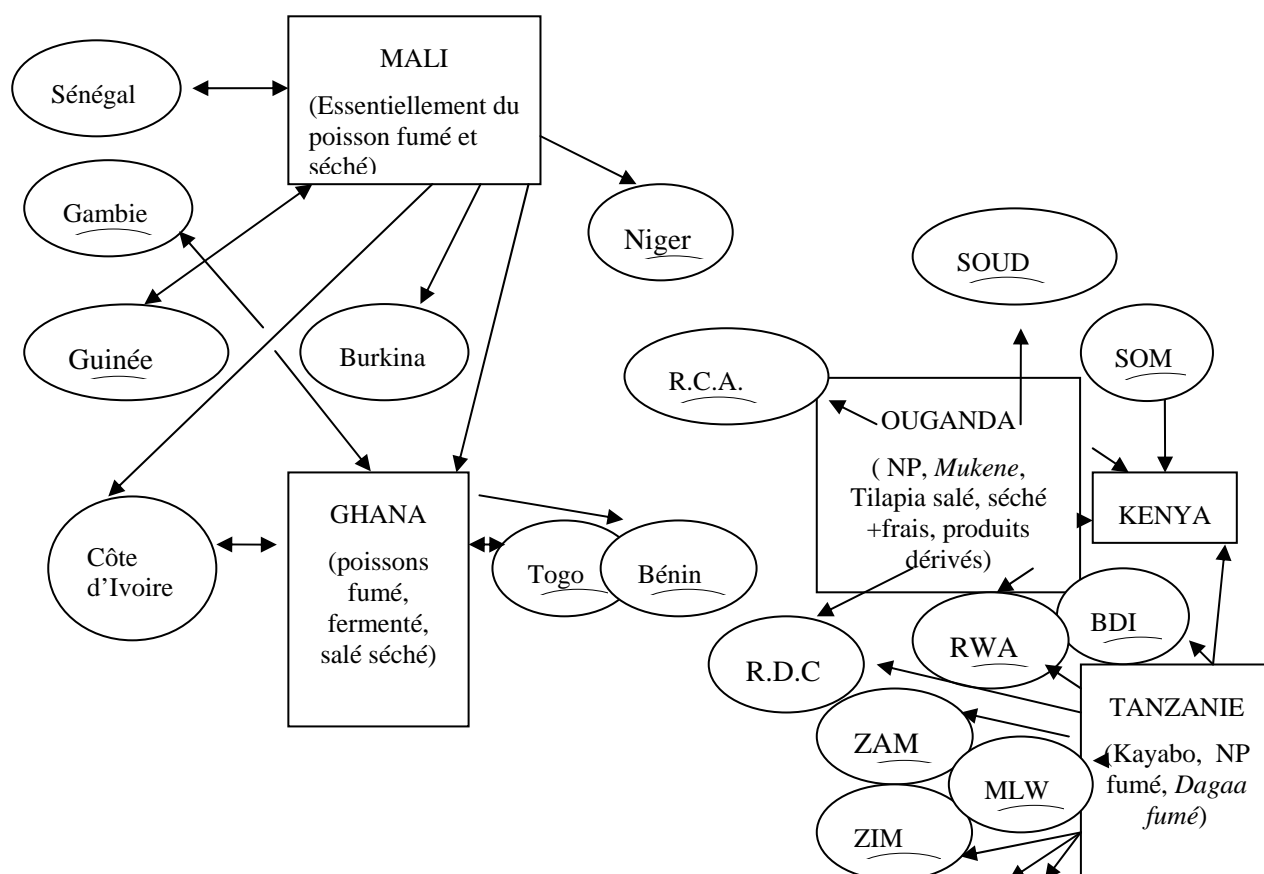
Sénégal

MALI
(Essentiellement du poisson fumé et séché)

Gambie

Niger

Guinée

Burkina

SOUD

SOM

R.C.A.

OUGANDA
( NP, *Mukene*, Tilapia salé, séché +frais, produits dérivés)

KENYA

Côte d'Ivoire

GHANA
(poissons fumé, fermenté, salé séché)

Togo

Bénin

BDI

RWA

R.D.C

TANZANIE
(Kayabo, NP fumé, *Dagaa fumé*)

ZAM

MLW

ZIM